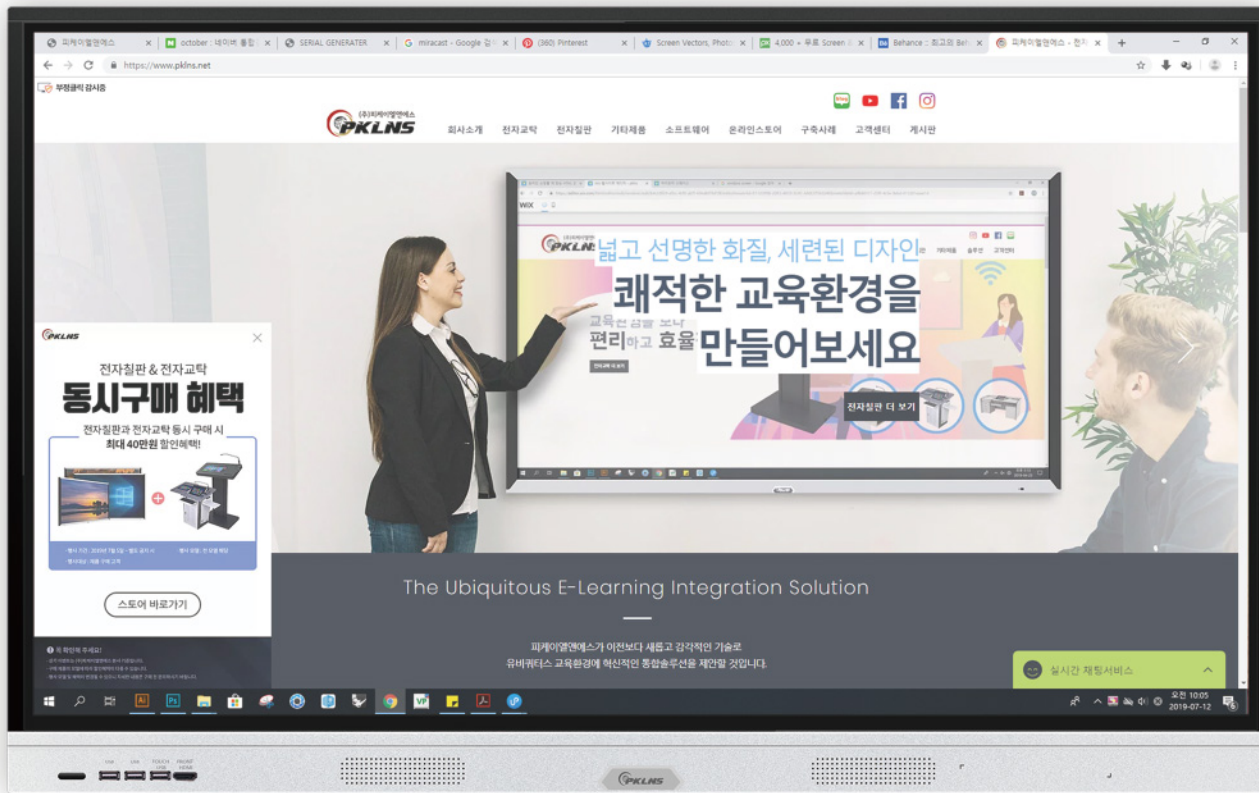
피케이엘엔에스 | october : 네이버 통합 | SERIAL GENERATER | miracast - Google 검 | (360) Pinterest | Screen Vectors, Photo | 4,000 + 무료 Screen | Behance :: 최고의 | 피케이엘엔에스 - 전자

https://www.pklns.net

부정클릭 감시중

(주)피케이엘엔에스
PKLNS

회사소개 전자교탁 전자칠판 기타제품 소프트웨어 온라인스토어 구축사례 고객센터 게시판

넓고 선명한 화질, 세련된 디자인
쾌적한 교육환경을
만들어보세요

편리하고 효율

전자칠판 더 보기

PKLNS

전자칠판 & 전자교탁
동시구매 혜택
전자칠판과 전자교탁 동시 구매 시
최대 40만원 할인혜택!

스토어 바로가기

꼭 확인해 주세요!

The Ubiquitous E-Learning Integration Solution

피케이엘엔에스가 이전보다 새롭고 감각적인 기술로
유비쿼터스 교육환경에 혁신적인 통합솔루션을 제안할 것입니다.

실시간 채팅서비스

오전 10:05
2019-07-12

USB USB TOUCH USB FRONT HDMI

PKLNS